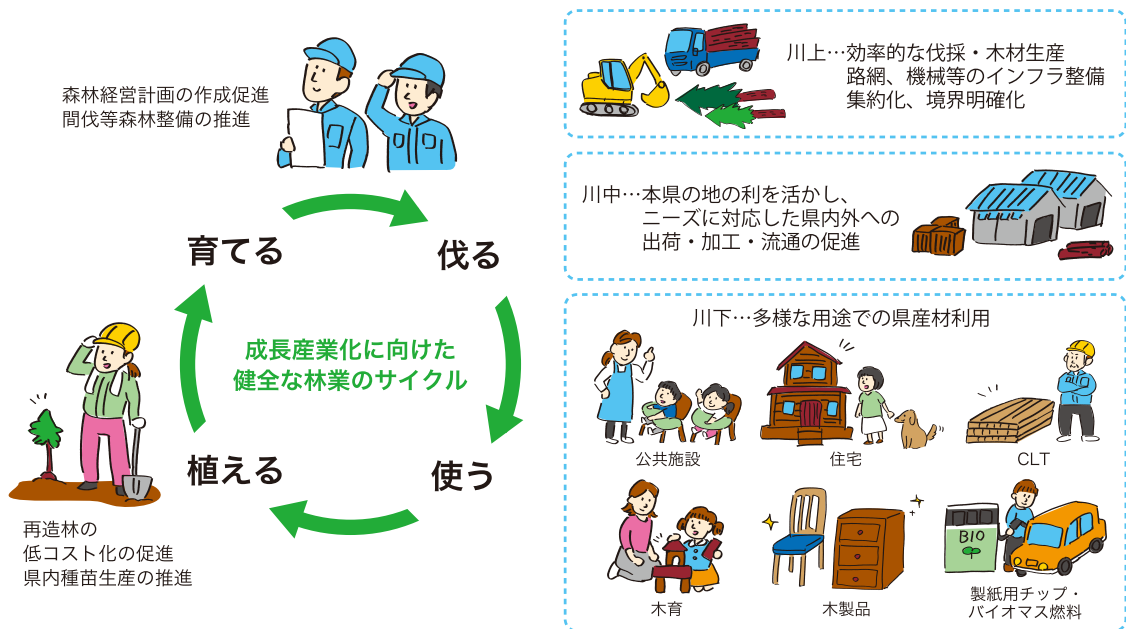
森林経営計画の作成促進
間伐等森林整備の推進

育てる

伐る

成長産業化に向けた
健全な林業のサイクル

植える

使う

再造林の
低コスト化の促進
県内種苗生産の推進

川上…効率的な伐採・木材生産
路網、機械等のインフラ整備
集約化、境界明確化

川中…本県の地の利を活かし、
ニーズに対応した県内外への
出荷・加工・流通の促進

川下…多様な用途での県産材利用

公共施設

住宅

CLT

BIO

木育

木製品

製紙用チップ・
バイオマス燃料